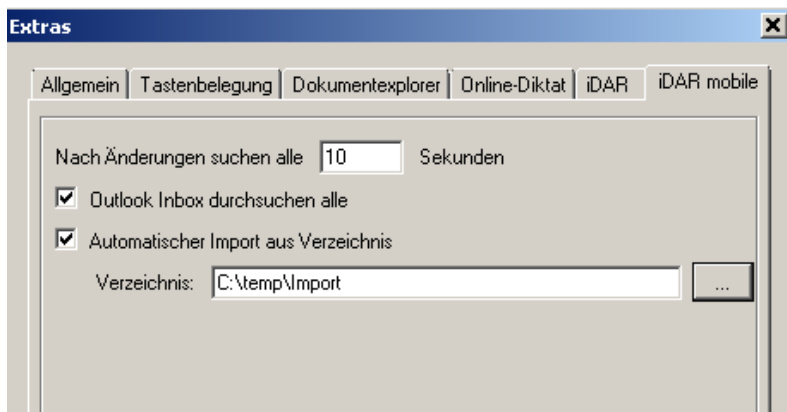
Extras

Allgemein | Tastenbelegung | Dokumentexplorer | Online-Diktat | iDAR | iDAR mobile

Nach Änderungen suchen alle 10 Sekunden

Outlook Inbox durchsuchen alle

Automatischer Import aus Verzeichnis

Verzeichnis: C:\temp\Import ...